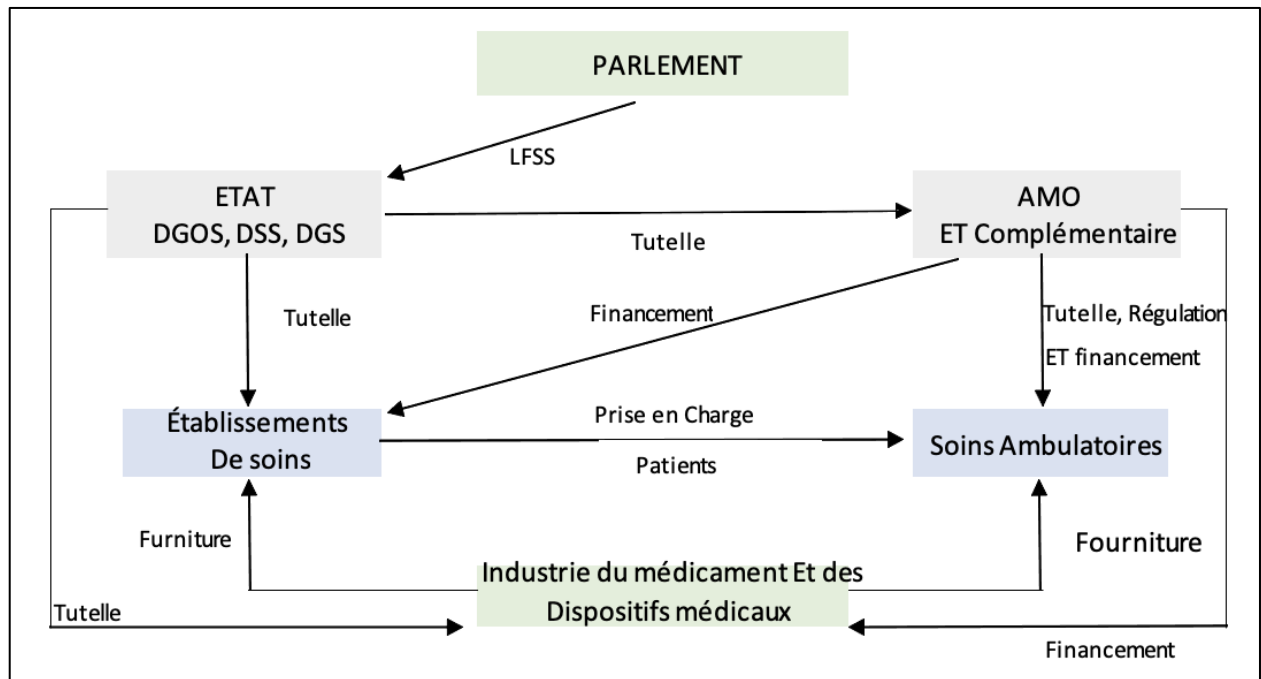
PARLEMENT

LFSS

ETAT
DGOS, DSS, DGS

Tutelle

AMO
ET Complémentaire

Tutelle

Financement

Tutelle, Régulation
ET financement

Établissements
De soins

Prise en Charge

Patients

Soins Ambulatoires

Furniture

Fourniture

Industrie du médicament Et des
Dispositifs médicaux

Tutelle

Financement